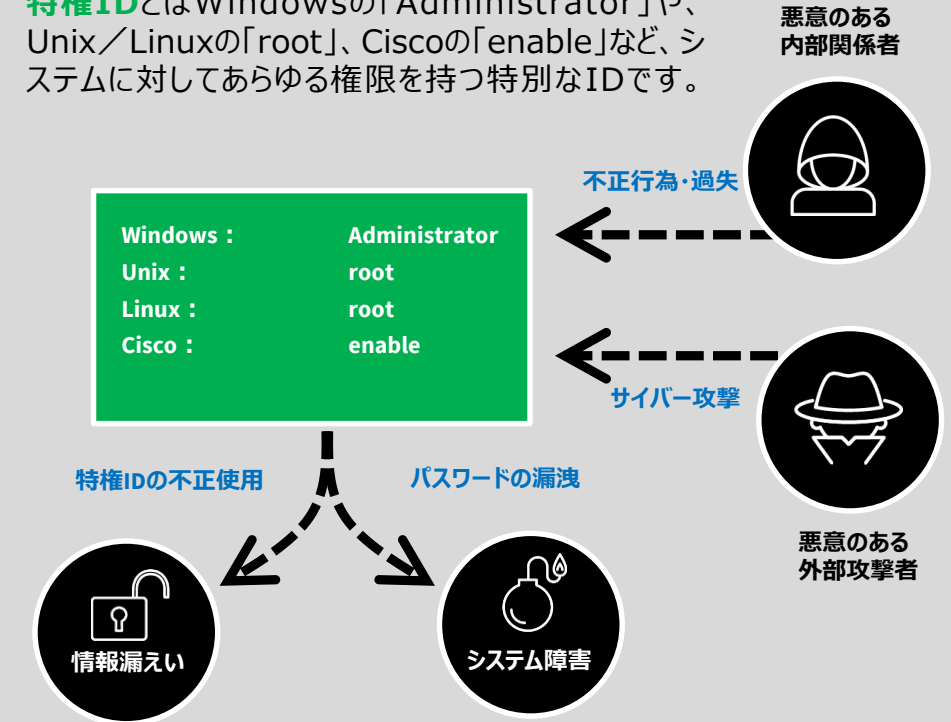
特権IDとはWindowsの「Administrator」や、Unix／Linuxの「root」、Ciscoの「enable」など、システムに対してあらゆる権限を持つ特別なIDです。

悪意のある
内部関係者

不正行為・過失

| | |
|---|---|
| Windows： | Administrator |
| Unix： | root |
| Linux： | root |
| Cisco： | enable |

サイバー攻撃

悪意のある
外部攻撃者

特権IDの不正使用

パスワードの漏洩

情報漏えい

システム障害